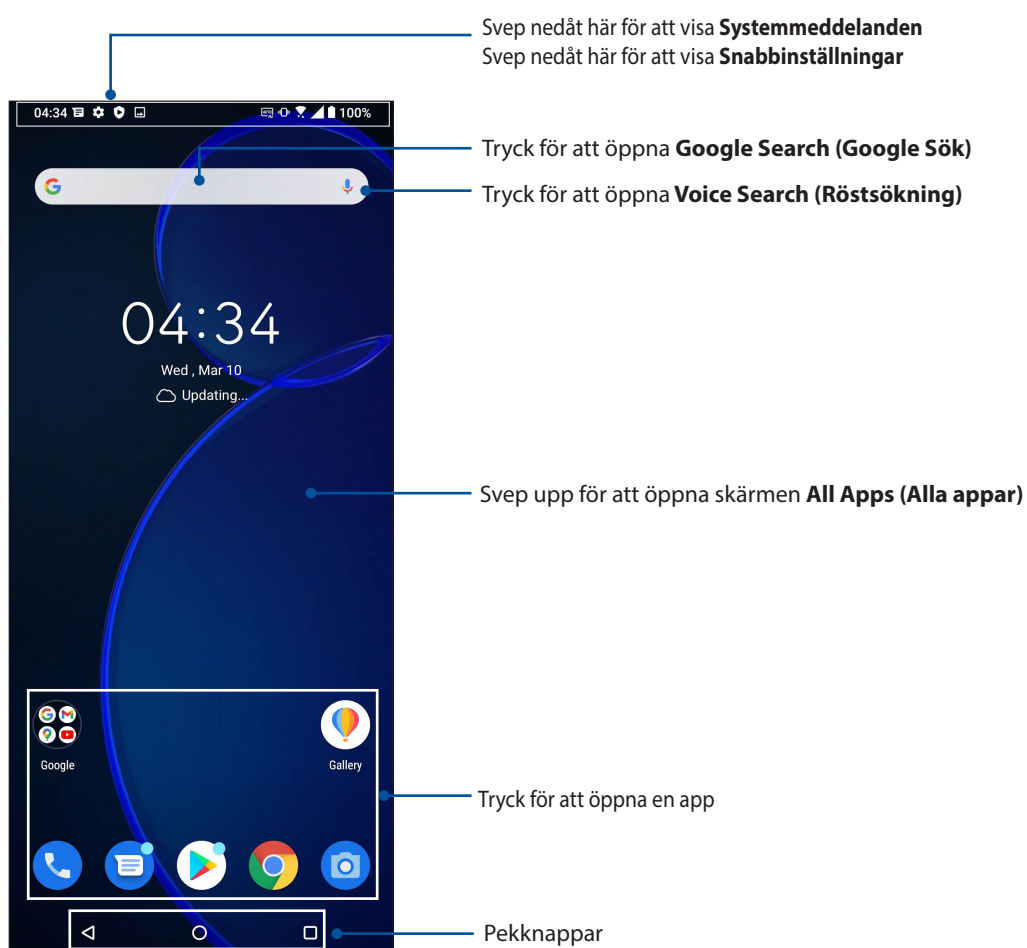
Svep nedåt här för att visa **Systemmeddelanden**
Svep nedåt här för att visa **Snabbinställningar**

04:34

100%

Tryck för att öppna **Google Search (Google Sök)**

Tryck för att öppna **Voice Search (Röstsökning)**

04:34

Wed , Mar 10

Updating...

Svep upp för att öppna skärmen **All Apps (Alla appar)**

Google

Gallery

Tryck för att öppna en app

Pekknappar